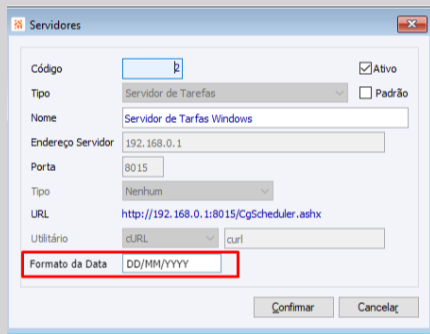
Servidores

Código 2
Ativo
Tipo Servidor de Tarefas
Padrão
Nome Servidor de Tarfas Windows
Endereço Servidor 192.168.0.1
Porta 8015
Tipo Nenhum
URL http://192.168.0.1:8015/CgScheduler.ashx
Utilitário cURL curl
Formato da Data DD/MM/YYYY

Confirmar Cancelar